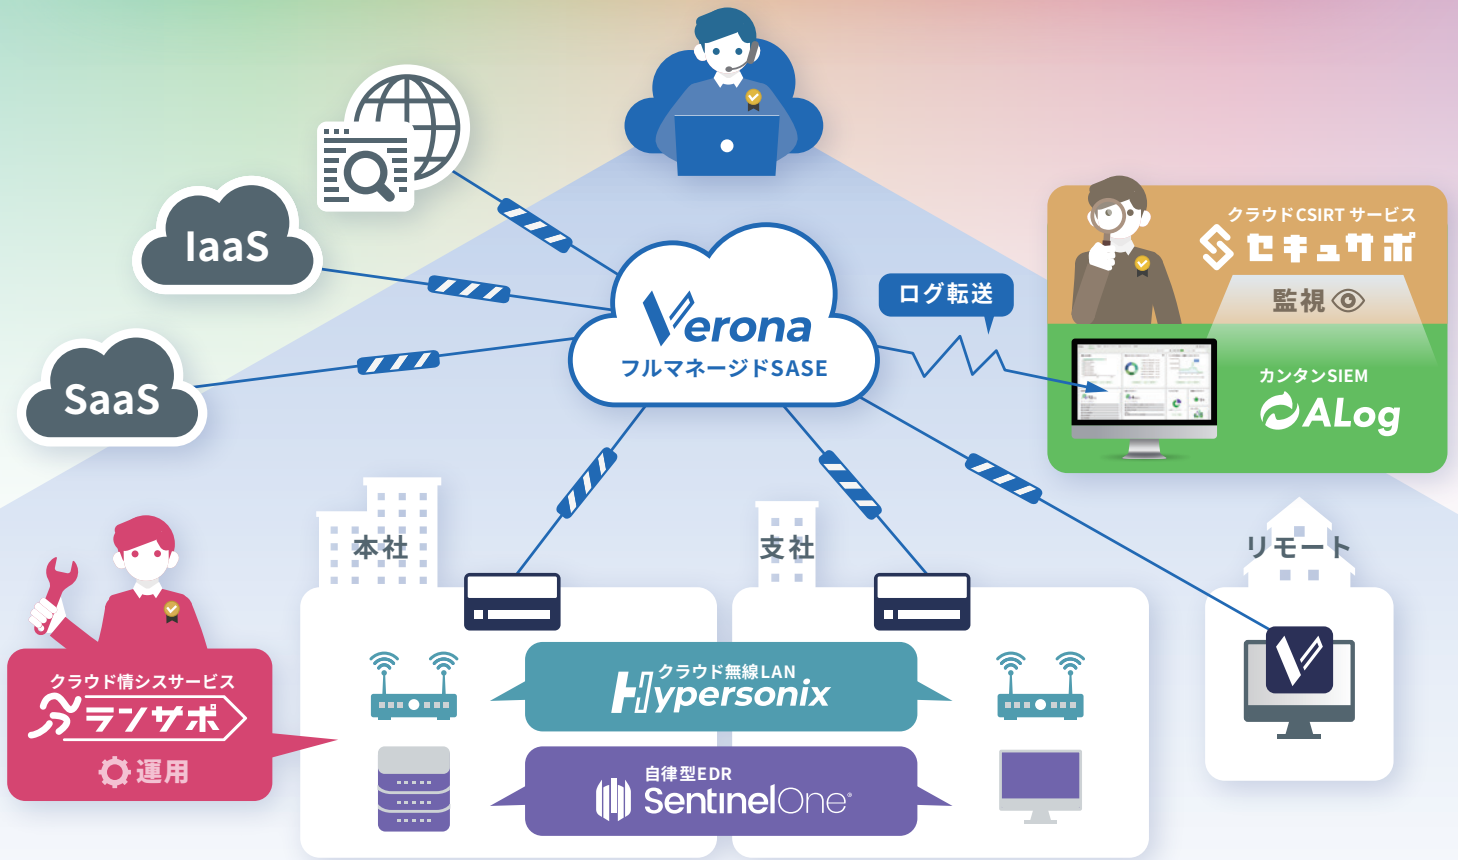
IaaS

SaaS

Verona
フルマネージドSASE

ログ転送

クラウドCSIRT サービス
セキュサポ
監視

カンタンSIEM
ALog

本社

支社

リモート

クラウド情シスサービス
ランサポ
運用

クラウド無線LAN
Hypersonix

自律型EDR
SentinelOne